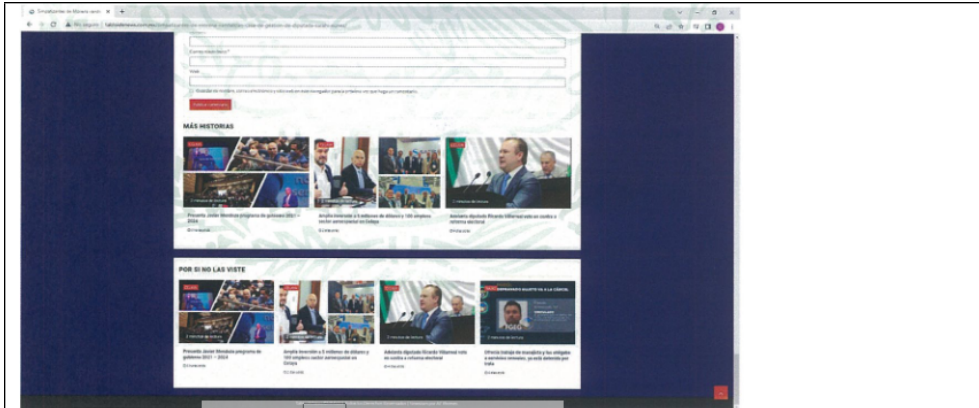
Comentarios de Morena sacó

Correo electrónico

Web

Publicar comentario

MÁS HISTORIAS

Presenta Javier Mendoza programa de gobierno 2021 – 2024

Amplía inversión a 5 millones de dólares y 100 empleos sector aeroespacial en Celaya

Advierte diputado Ricardo Villarreal veto en cambio a reforma electoral

POR SI NO LAS VISTE

Presenta Javier Mendoza programa de gobierno 2021 – 2024

Amplía inversión a 5 millones de dólares y 100 empleos sector aeroespacial en Celaya

Advierte diputado Ricardo Villarreal veto en cambio a reforma electoral

Ofrecía trabajo de mensajero y los obligaba a servicios sexuales; ya está detenido por trata